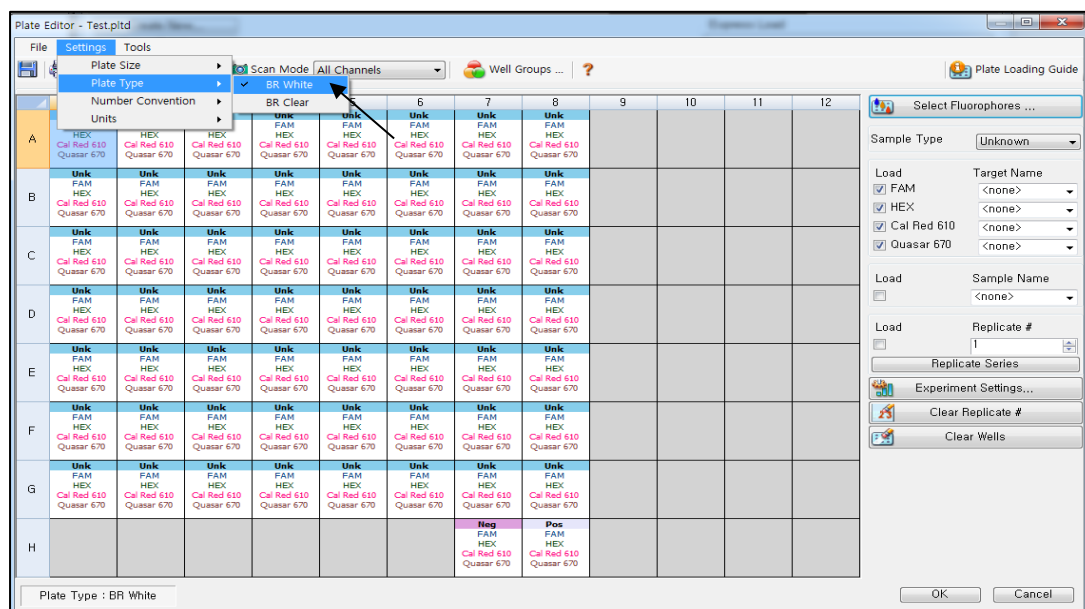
Plate Editor - Test.pltd

File Settings Tools

Plate Size
Plate Type
Number Convention
Units

✓ BR White
BR Clear

Scan Mode All Channels

Well Groups ...

Plate Loading Guide

| | 1 | 2 | 3 | 4 | 5 | 6 | 7 | 8 | 9 | 10 | 11 | 12 |
|---|---|---|---|---|---|---|---|---|---|---|---|---|
| A | HEX Cal Red 610 Quasar 670 | HEX Cal Red 610 Quasar 670 | HEX Cal Red 610 Quasar 670 | Unk FAM HEX Cal Red 610 Quasar 670 | Unk FAM HEX Cal Red 610 Quasar 670 | Unk FAM HEX Cal Red 610 Quasar 670 | Unk FAM HEX Cal Red 610 Quasar 670 | Unk FAM HEX Cal Red 610 Quasar 670 | | | | |
| B | Unk FAM HEX Cal Red 610 Quasar 670 | Unk FAM HEX Cal Red 610 Quasar 670 | Unk FAM HEX Cal Red 610 Quasar 670 | Unk FAM HEX Cal Red 610 Quasar 670 | Unk FAM HEX Cal Red 610 Quasar 670 | Unk FAM HEX Cal Red 610 Quasar 670 | Unk FAM HEX Cal Red 610 Quasar 670 | Unk FAM HEX Cal Red 610 Quasar 670 | | | | |
| C | Unk FAM HEX Cal Red 610 Quasar 670 | Unk FAM HEX Cal Red 610 Quasar 670 | Unk FAM HEX Cal Red 610 Quasar 670 | Unk FAM HEX Cal Red 610 Quasar 670 | Unk FAM HEX Cal Red 610 Quasar 670 | Unk FAM HEX Cal Red 610 Quasar 670 | Unk FAM HEX Cal Red 610 Quasar 670 | Unk FAM HEX Cal Red 610 Quasar 670 | | | | |
| D | Unk FAM HEX Cal Red 610 Quasar 670 | Unk FAM HEX Cal Red 610 Quasar 670 | Unk FAM HEX Cal Red 610 Quasar 670 | Unk FAM HEX Cal Red 610 Quasar 670 | Unk FAM HEX Cal Red 610 Quasar 670 | Unk FAM HEX Cal Red 610 Quasar 670 | Unk FAM HEX Cal Red 610 Quasar 670 | Unk FAM HEX Cal Red 610 Quasar 670 | | | | |
| E | Unk FAM HEX Cal Red 610 Quasar 670 | Unk FAM HEX Cal Red 610 Quasar 670 | Unk FAM HEX Cal Red 610 Quasar 670 | Unk FAM HEX Cal Red 610 Quasar 670 | Unk FAM HEX Cal Red 610 Quasar 670 | Unk FAM HEX Cal Red 610 Quasar 670 | Unk FAM HEX Cal Red 610 Quasar 670 | Unk FAM HEX Cal Red 610 Quasar 670 | | | | |
| F | Unk FAM HEX Cal Red 610 Quasar 670 | Unk FAM HEX Cal Red 610 Quasar 670 | Unk FAM HEX Cal Red 610 Quasar 670 | Unk FAM HEX Cal Red 610 Quasar 670 | Unk FAM HEX Cal Red 610 Quasar 670 | Unk FAM HEX Cal Red 610 Quasar 670 | Unk FAM HEX Cal Red 610 Quasar 670 | Unk FAM HEX Cal Red 610 Quasar 670 | | | | |
| G | Unk FAM HEX Cal Red 610 Quasar 670 | Unk FAM HEX Cal Red 610 Quasar 670 | Unk FAM HEX Cal Red 610 Quasar 670 | Unk FAM HEX Cal Red 610 Quasar 670 | Unk FAM HEX Cal Red 610 Quasar 670 | Unk FAM HEX Cal Red 610 Quasar 670 | Unk FAM HEX Cal Red 610 Quasar 670 | Unk FAM HEX Cal Red 610 Quasar 670 | | | | |
| H | | | | | | | Neg FAM HEX Cal Red 610 Quasar 670 | Pos FAM HEX Cal Red 610 Quasar 670 | | | | |

Select Fluorophores ...

Sample Type Unknown

Load Target Name
FAM <none>
HEX <none>
Cal Red 610 <none>
Quasar 670 <none>

Load Sample Name
<none>

Load Replicate #
1

Replicate Series

Experiment Settings...

Clear Replicate #

Clear Wells

Plate Type : BR White

OK Cancel